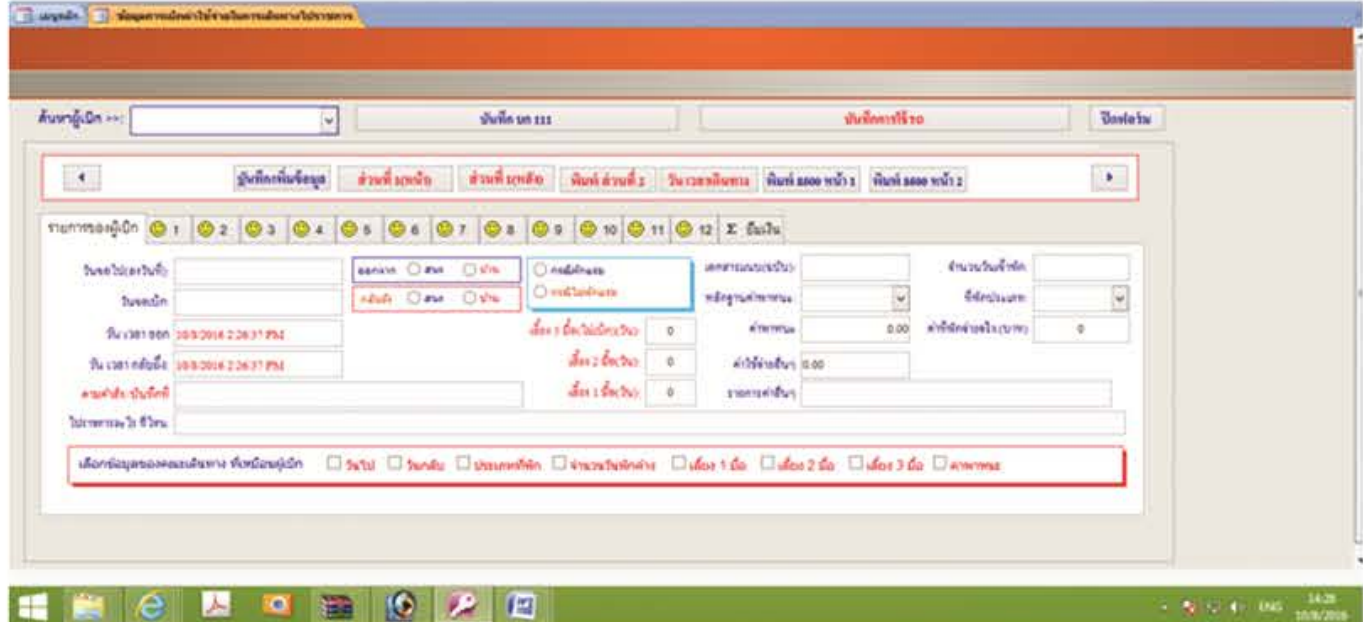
เมนูหลัก | ข้อมูลการเบิกค่าใช้จ่ายในการเดินทางไปราชการ

ค้นหาผู้เบิก >>: | บันทึก บก 111 | บันทึกการใช้รถ | ปิดฟอร์ม

◄ | บันทึกเพิ่มข้อมูล | ส่วนที่ 1(หน้า) | ส่วนที่ 1(หลัง) | พิมพ์ ส่วนที่ 2 | ใบเวลาเดินทาง | พิมพ์ 8800 หน้า 1 | พิมพ์ 8800 หน้า 2 | ►

รายการของผู้เบิก | 1 | 2 | 3 | 4 | 5 | 6 | 7 | 8 | 9 | 10 | 11 | 12 | Σ ยืมเงิน

วันที่ไป(ตามวันที่)
วันที่กลับ
วัน เวลา ออก 10/8/2016 2:26:37 PM
วัน เวลา กลับถึง 10/8/2016 2:26:37 PM
ตามคำสั่ง/บันทึกที่
ไปราชการ ณ ที่ ถึงวัน

ออกจาก ○ สนง ○ บ้าน
กลับถึง ○ สนง ○ บ้าน

○ กรณีพักแรม
○ กรณีไม่พักแรม

เบี้ยเลี้ยง 3 มื้อ(ไม่เบิก)(วัน) 0
เบี้ยเลี้ยง 2 มื้อ(วัน) 0
เบี้ยเลี้ยง 1 มื้อ(วัน) 0

เอกสารแนบ(ฉบับ)
หลักฐานค่าพาหนะ
ค่าพาหนะ 0.00
ค่าใช้จ่ายอื่นๆ 0.00
รายการค่าอื่นๆ

จำนวนวันที่พัก
ที่พักประเภท
ค่าที่พักจ่ายจริง(บาท) 0

เลือกข้อมูลของคณะเดินทาง ที่เหมือนผู้เบิก ☐ วันไป ☐ วันกลับ ☐ ประเภทที่พัก ☐ จำนวนวันพักค่า ☐ เบี้ยเลี้ยง 1 มื้อ ☐ เบี้ยเลี้ยง 2 มื้อ ☐ เบี้ยเลี้ยง 3 มื้อ ☐ ค่าพาหนะ

ENG 14:28 10/8/2016